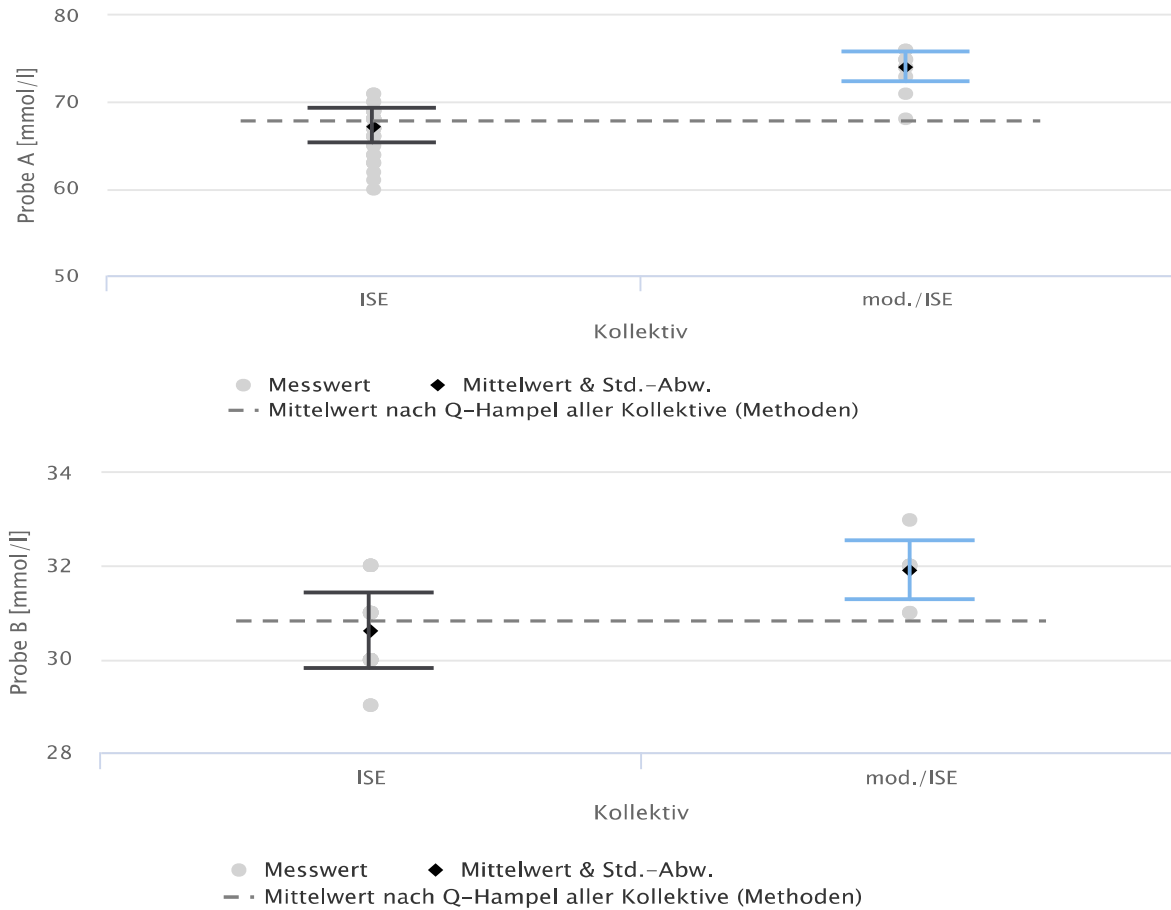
80
70
60
50
Probe A [mmol/l]
ISE
mod./ISE
Kollektiv

Messwert
Mittelwert & Std.-Abw.
Mittelwert nach Q-Hampel aller Kollektive (Methoden)

34
32
30
28
Probe B [mmol/l]
ISE
mod./ISE
Kollektiv

Messwert
Mittelwert & Std.-Abw.
Mittelwert nach Q-Hampel aller Kollektive (Methoden)